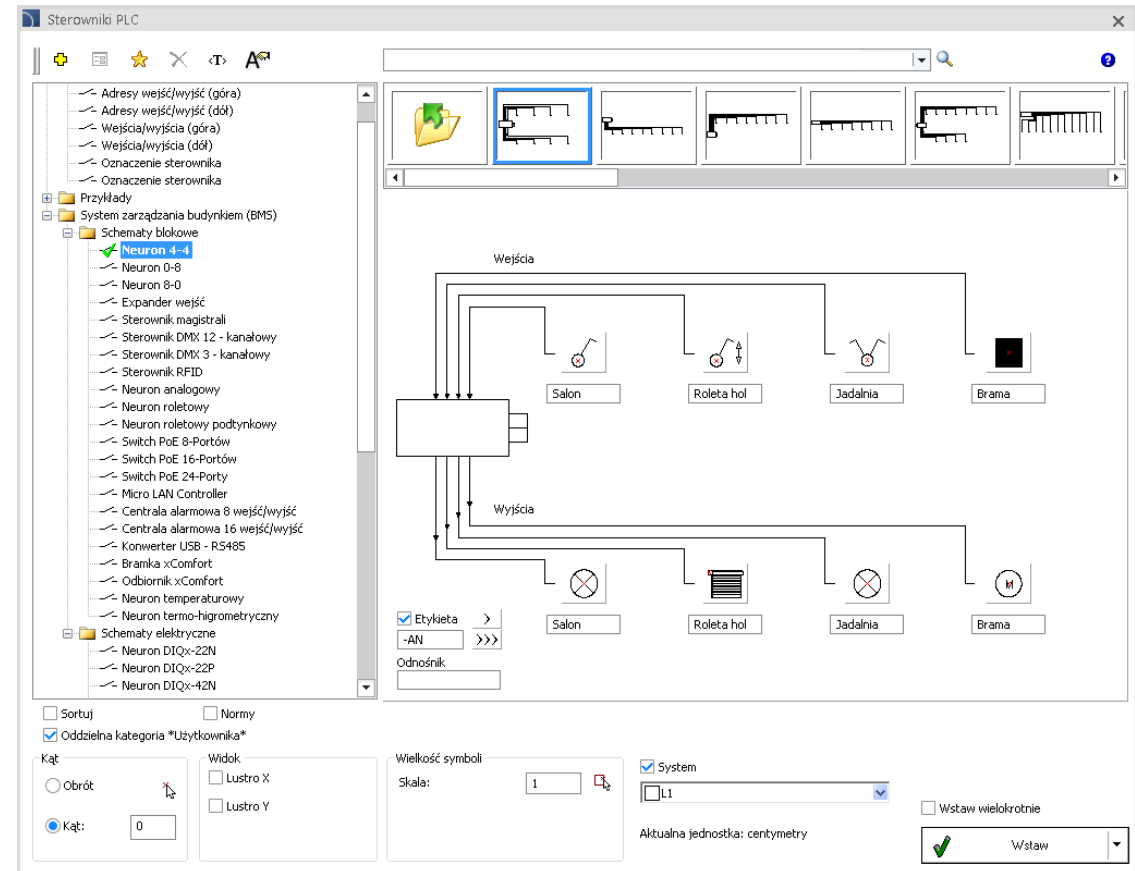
Sterowniki PLC

<T>

Adresy wejść/wyjść (góra)
Adresy wejść/wyjść (dół)
Wejścia/wyjścia (góra)
Wejścia/wyjścia (dół)
Oznaczenie sterownika
Oznaczenie sterownika
Przykłady
System zarządzania budynkiem (BMS)
Schematy blokowe
Neuron 4-4
Neuron 0-8
Neuron 8-0
Expander wejść
Sterownik magistrali
Sterownik DMX 12 - kanałowy
Sterownik DMX 3 - kanałowy
Sterownik RFID
Neuron analogowy
Neuron roletowy
Neuron roletowy podtynkowy
Switch PoE 8-Portów
Switch PoE 16-Portów
Switch PoE 24-Porty
Micro LAN Controller
Centrala alarmowa 8 wejść/wyjść
Centrala alarmowa 16 wejść/wyjść
Konwerter USB - RS485
Bramka xComfort
Odbiornik xComfort
Neuron temperaturowy
Neuron termo-higrometryczny
Schematy elektryczne
Neuron DIQx-22N
Neuron DIQx-22P
Neuron DIQx-42N

Wejścia
Salon
Roleta hol
Jadalnia
Brama
Wyjścia
Etykieta
>
-AN
>>>
Odnośnik
Salon
Roleta hol
Jadalnia
Brama

Sortuj
Normy
Oddzielna kategoria *Użytkownika*
Kąt
Obrót
Kąt:
0
Widok
Lustro X
Lustro Y
Wielkość symboli
Skala:
1
System
L1
Aktualna jednostka: centymetry
Wstaw wielokrotnie
Wstaw